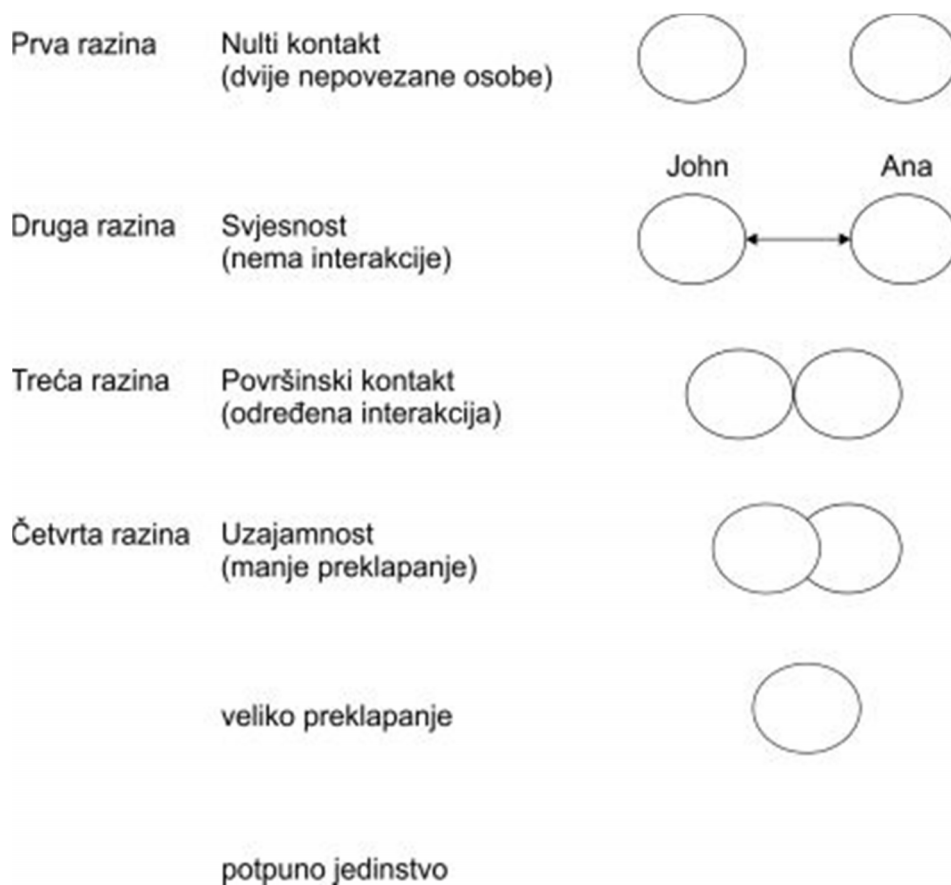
Prva razina Nulti kontakt (dvije nepovezane osobe)

John Ana

Druga razina Svjesnost (nema interakcije)

Treća razina Površinski kontakt (određena interakcija)

Četvrta razina Uzajamnost (manje preklapanje)

veliko preklapanje

potpuno jedinstvo